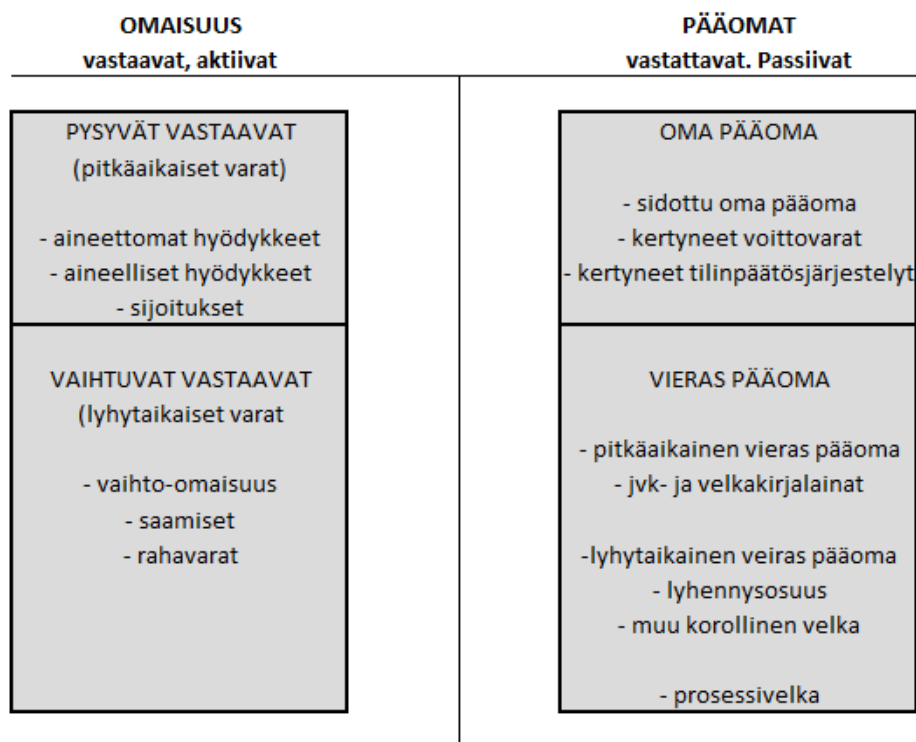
OMAISUUS
vastaavat, aktiivat

PYSYVÄT VASTAAVAT
(pitkäaikaiset varat)

- aineettomat hyödykkeet
- aineelliset hyödykkeet
- sijoitukset

VAIHTUVAT VASTAAVAT
(lyhytaikaiset varat

- vaihto-omaisuus
- saamiset
- rahavarat

PÄÄOMAT
vastattavat. Passiivat

OMA PÄÄOMA

- sidottu oma pääoma
- kertyneet voittovarat
- kertyneet tilinpäätösjärjestelyt

VIERAS PÄÄOMA

- pitkäaikainen vieras pääoma
- jvk- ja velkakirjalainat

-lyhytaikainen veiras pääoma
- lyhennysosuus
- muu korollinen velka

- prosessivelka